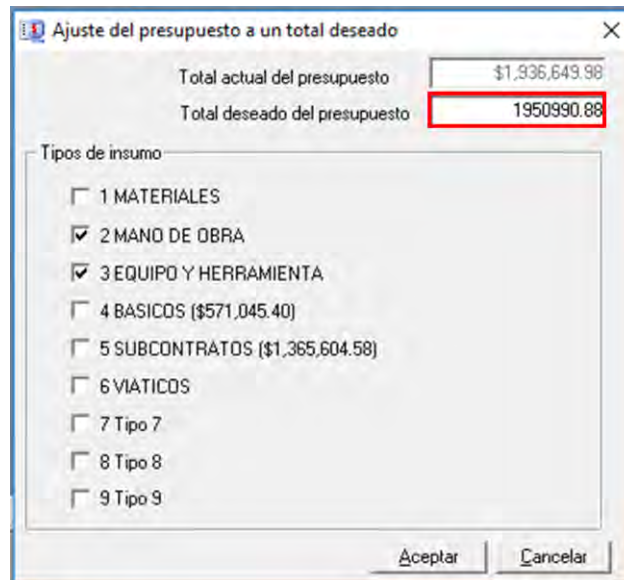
Ajuste del presupuesto a un total deseado
×
Total actual del presupuesto $1,936,649.98
Total deseado del presupuesto 1950990.88
Tipos de insumo
1 MATERIALES
2 MANO DE OBRA
3 EQUIPO Y HERRAMIENTA
4 BASICOS ($571,045.40)
5 SUBCONTRATOS ($1,365,604.58)
6 VIATICOS
7 Tipo 7
8 Tipo 8
9 Tipo 9
Aceptar
Cancelar